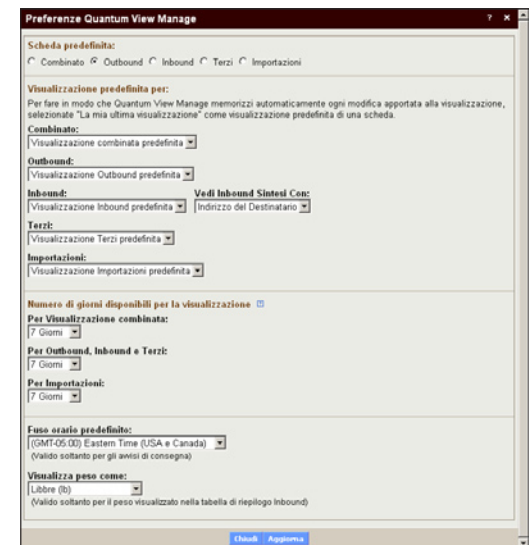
Preferenze Quantum View Manage

? ×

Scheda predefinita:

Combinato Outbound Inbound Terzi Importazioni

Visualizzazione predefinita per:

Per fare in modo che Quantum View Manage memorizzi automaticamente ogni modifica apportata alla visualizzazione, selezionate "La mia ultima visualizzazione" come visualizzazione predefinita di una scheda.

Combinato:

Visualizzazione combinata predefinita

Outbound:

Visualizzazione Outbound predefinita

Inbound:

Visualizzazione Inbound predefinita

Vedi Inbound Sintesi Con:

Indirizzo del Destinatario

Terzi:

Visualizzazione Terzi predefinita

Importazioni:

Visualizzazione Importazioni predefinita

Numero di giorni disponibili per la visualizzazione

Per Visualizzazione combinata:

7 Giorni

Per Outbound, Inbound e Terzi:

7 Giorni

Per Importazioni:

7 Giorni

Fuso orario predefinito:

(GMT-05:00) Eastern Time (USA e Canada)

(Valido soltanto per gli avvisi di consegna)

Visualizza peso come:

Libbre (lb)

(Valido soltanto per il peso visualizzato nella tabella di riepilogo Inbound)

Chiudi Aggiorna